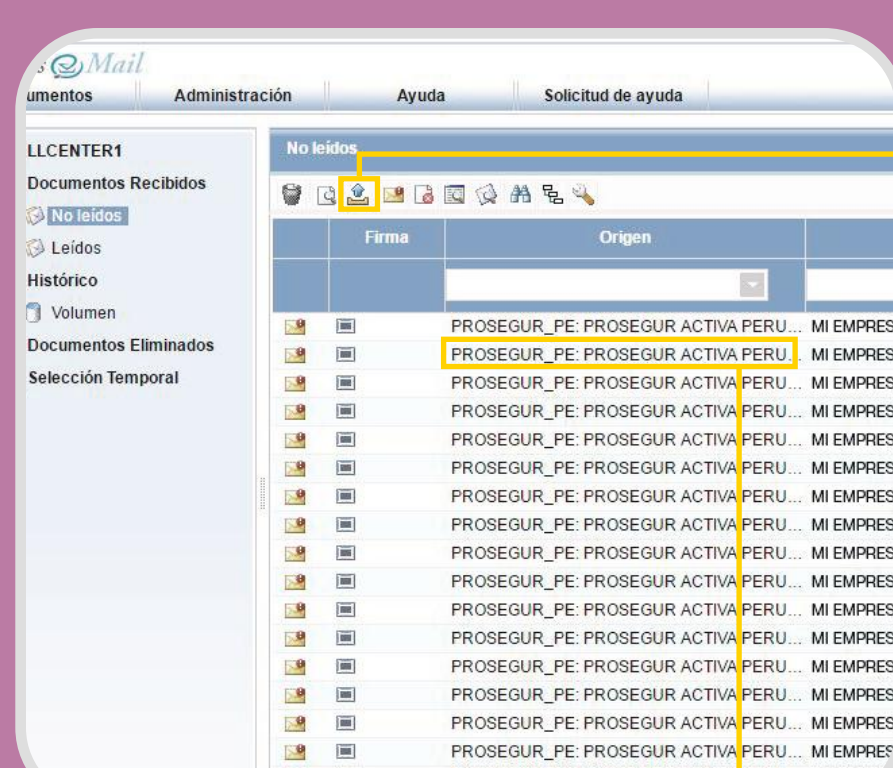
s Mail

umentos | Administración | Ayuda | Solicitud de ayuda

LLCENTER1
Documentos Recibidos
No leídos
Leídos
Histórico
Volumen
Documentos Eliminados
Selección Temporal

No leídos

| | Firma | Origen | |
|---|---|---|---|
| | | | |
| | | PROSEGUR_PE: PROSEGUR ACTIVA PERU... | MI EMPRES |
| | | PROSEGUR_PE: PROSEGUR ACTIVA PERU... | MI EMPRES |
| | | PROSEGUR_PE: PROSEGUR ACTIVA PERU... | MI EMPRES |
| | | PROSEGUR_PE: PROSEGUR ACTIVA PERU... | MI EMPRES |
| | | PROSEGUR_PE: PROSEGUR ACTIVA PERU... | MI EMPRES |
| | | PROSEGUR_PE: PROSEGUR ACTIVA PERU... | MI EMPRES |
| | | PROSEGUR_PE: PROSEGUR ACTIVA PERU... | MI EMPRES |
| | | PROSEGUR_PE: PROSEGUR ACTIVA PERU... | MI EMPRES |
| | | PROSEGUR_PE: PROSEGUR ACTIVA PERU... | MI EMPRES |
| | | PROSEGUR_PE: PROSEGUR ACTIVA PERU... | MI EMPRES |
| | | PROSEGUR_PE: PROSEGUR ACTIVA PERU... | MI EMPRES |
| | | PROSEGUR_PE: PROSEGUR ACTIVA PERU... | MI EMPRES |
| | | PROSEGUR_PE: PROSEGUR ACTIVA PERU... | MI EMPRES |
| | | PROSEGUR_PE: PROSEGUR ACTIVA PERU... | MI EMPRES |
| | | PROSEGUR_PE: PROSEGUR ACTIVA PERU... | MI EMPRES |
| | | PROSEGUR_PE: PROSEGUR ACTIVA PERU... | MI EMPRES |